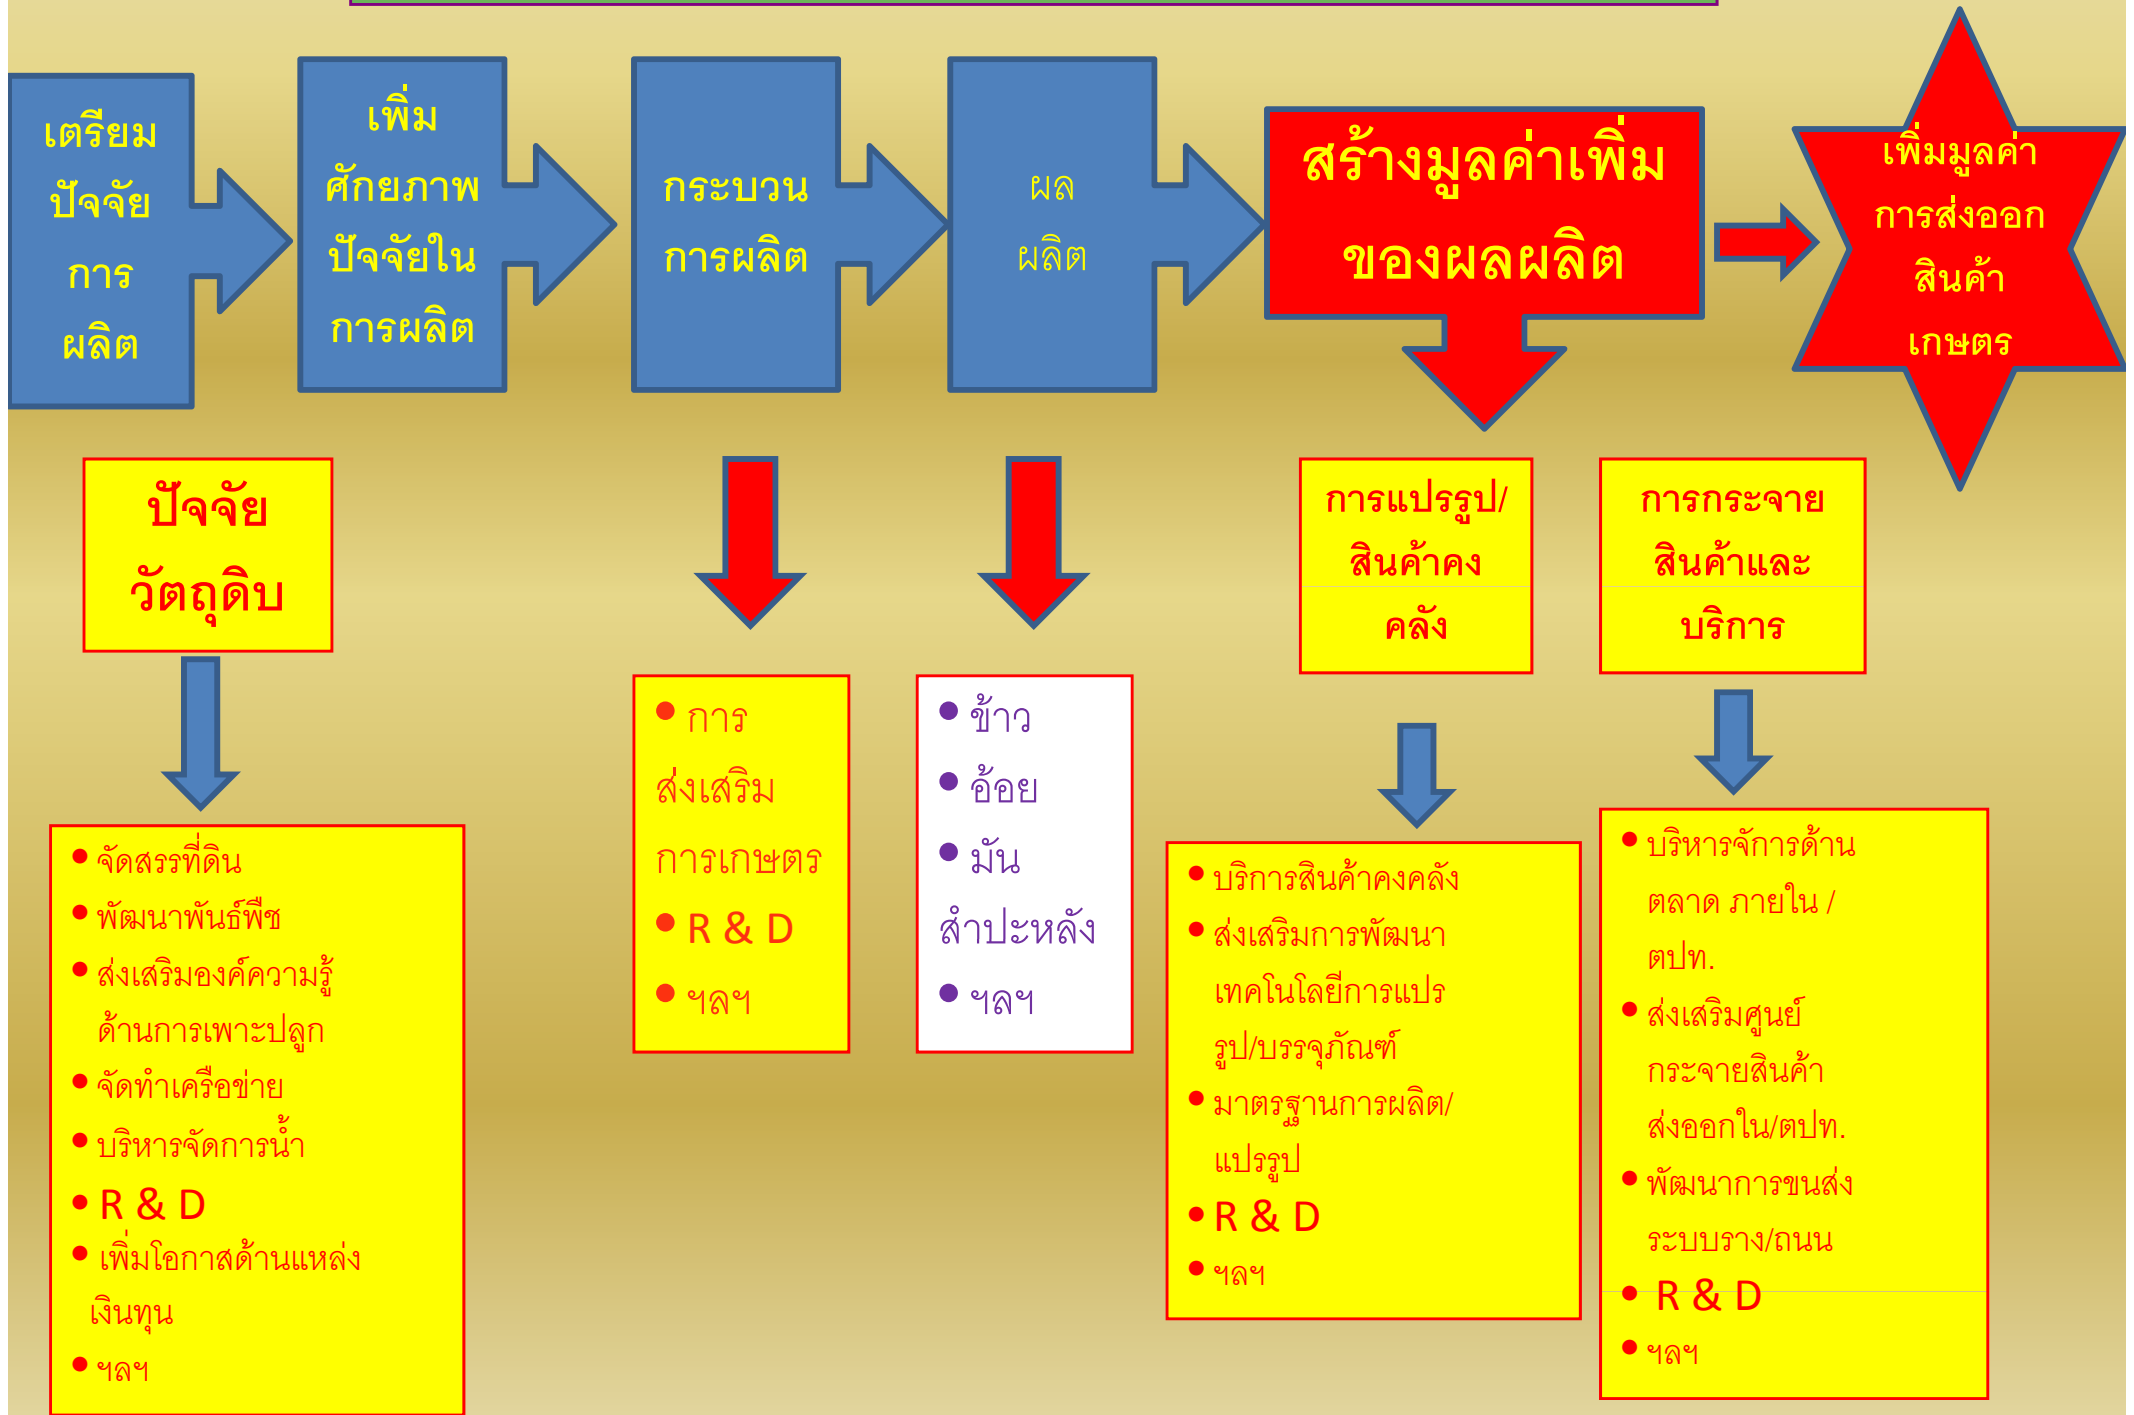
เตรียมปัจจัยการผลิต

เพิ่มศักยภาพปัจจัยในการผลิต

กระบวนการผลิต

ผลผลิต

สร้างมูลค่าเพิ่มของผลผลิต

เพิ่มมูลค่าการส่งออกสินค้าเกษตร

ปัจจัยวัตถุดิบ

- จัดสรรที่ดิน
- พัฒนาพันธ์พืช
- ส่งเสริมองค์ความรู้ด้านการเพาะปลูก
- จัดทำเครือข่าย
- บริหารจัดการน้ำ
- R & D
- เพิ่มโอกาสด้านแหล่งเงินทุน
- ฯลฯ

- การส่งเสริมการเกษตร
- R & D
- ฯลฯ

- ข้าว
- อ้อย
- มันสำปะหลัง
- ฯลฯ

การแปรรูป/สินค้าคงคลัง

- บริการสินค้าคงคลัง
- ส่งเสริมการพัฒนาเทคโนโลยีการแปรรูป/บรรจุภัณฑ์
- มาตรฐานการผลิต/แปรรูป
- R & D
- ฯลฯ

การกระจายสินค้าและบริการ

- บริหารจัการด้านตลาด ภายใน / ตปท.
- ส่งเสริมศูนย์กระจายสินค้าส่งออกใน/ตปท.
- พัฒนาการขนส่งระบบราง/ถนน
- R & D
- ฯลฯ